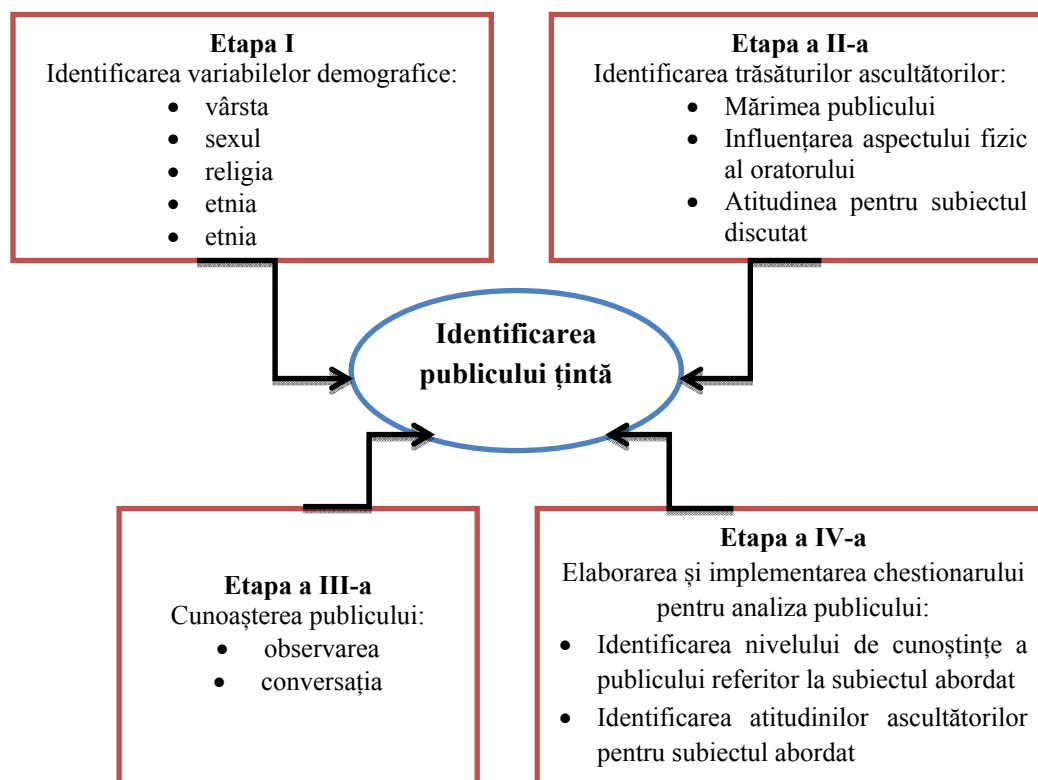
**Etapa I**
Identificarea variabilelor demografice:
- vârsta
- sexul
- religia
- etnia
- etnia

**Etapa a II-a**
Identificarea trăsăturilor ascultătorilor:
- Mărimea publicului
- Influențarea aspectului fizic al oratorului
- Atitudinea pentru subiectul discutat

**Identificarea publicului țintă**

**Etapa a III-a**
Cunoașterea publicului:
- observarea
- conversația

**Etapa a IV-a**
Elaborarea și implementarea chestionarului pentru analiza publicului:
- Identificarea nivelului de cunoștințe a publicului referitor la subiectul abordat
- Identificarea atitudinilor ascultătorilor pentru subiectul abordat